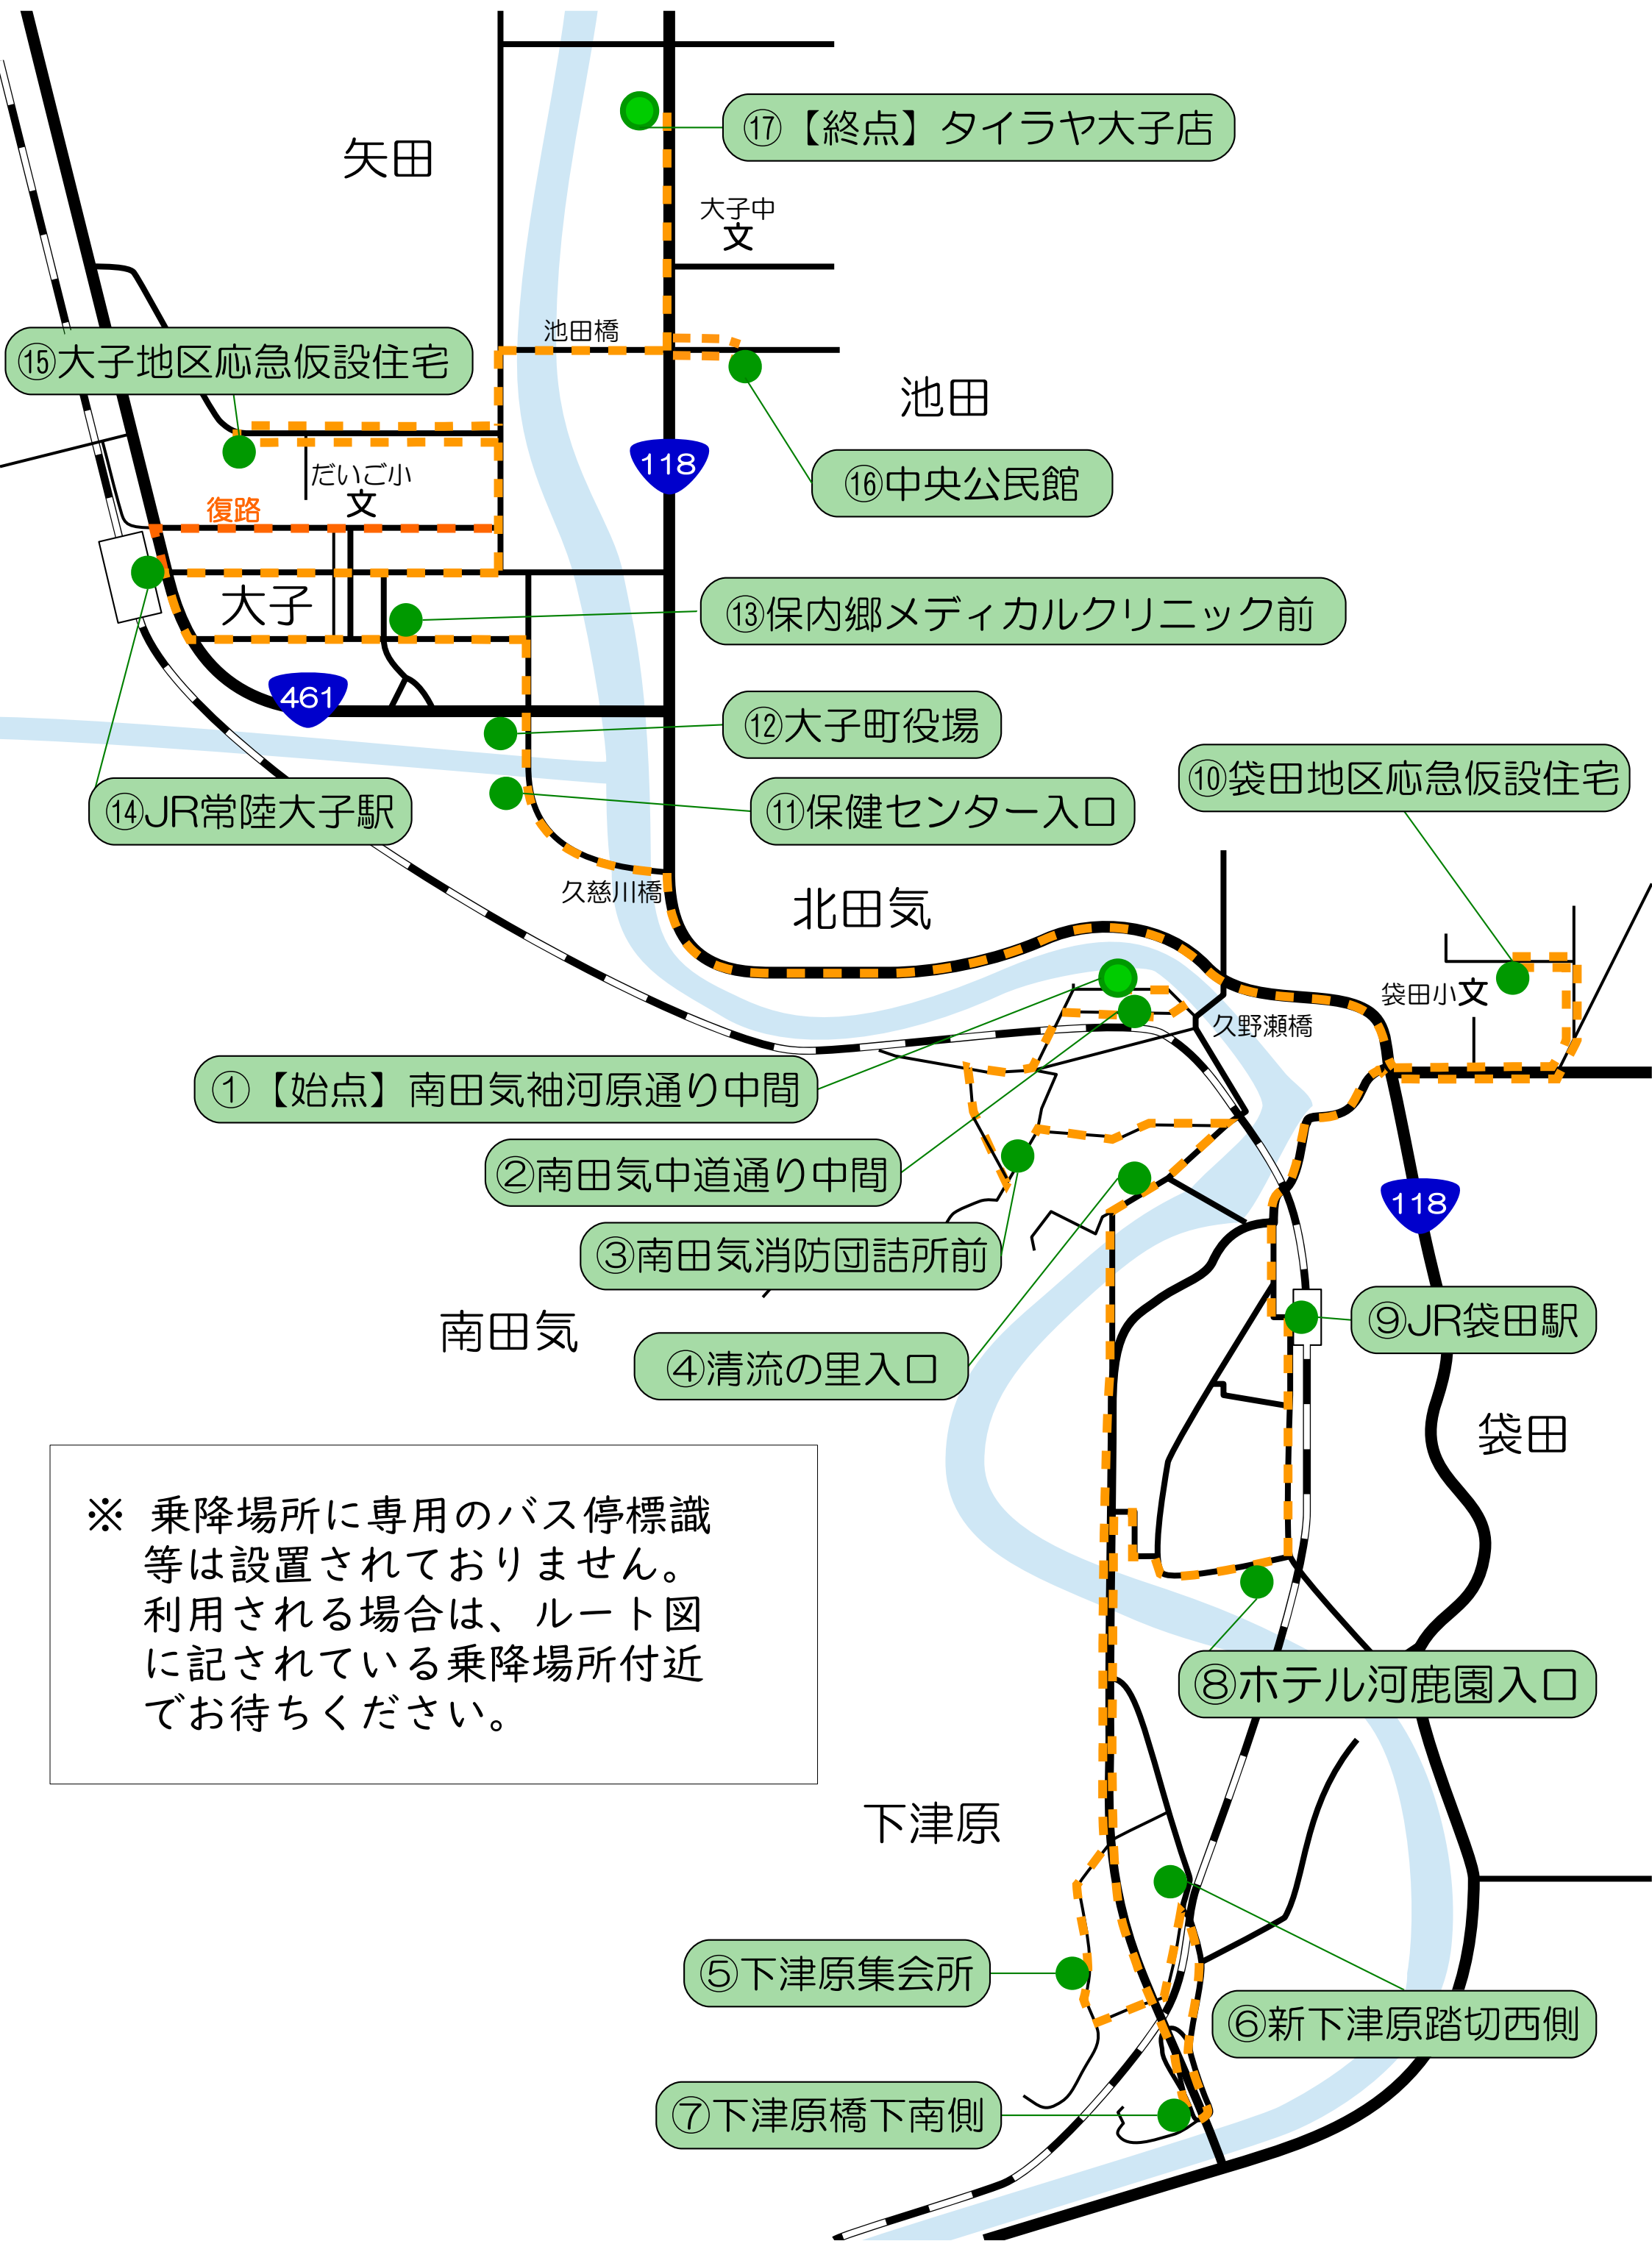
⑰【終点】タイラヤ大子店

矢田

大子中
文

池田橋

⑮大子地区応急仮設住宅

池田

118

⑯中央公民館

だいご小
文

復路

大子

⑬保内郷メディカルクリニック前

461

⑫大子町役場

⑩袋田地区応急仮設住宅

⑭JR常陸大子駅

⑪保健センター入口

久慈川橋

北田気

袋田小文

久野瀬橋

①【始点】南田気袖河原通り中間

②南田気中道通り中間

118

③南田気消防団詰所前

南田気

⑨JR袋田駅

④清流の里入口

袋田

※ 乗降場所に専用のバス停標識等は設置されておりません。利用される場合は、ルート図に記されている乗降場所付近でお待ちください。

⑧ホテル河鹿園入口

下津原

⑤下津原集会所

⑥新下津原踏切西側

⑦下津原橋下南側